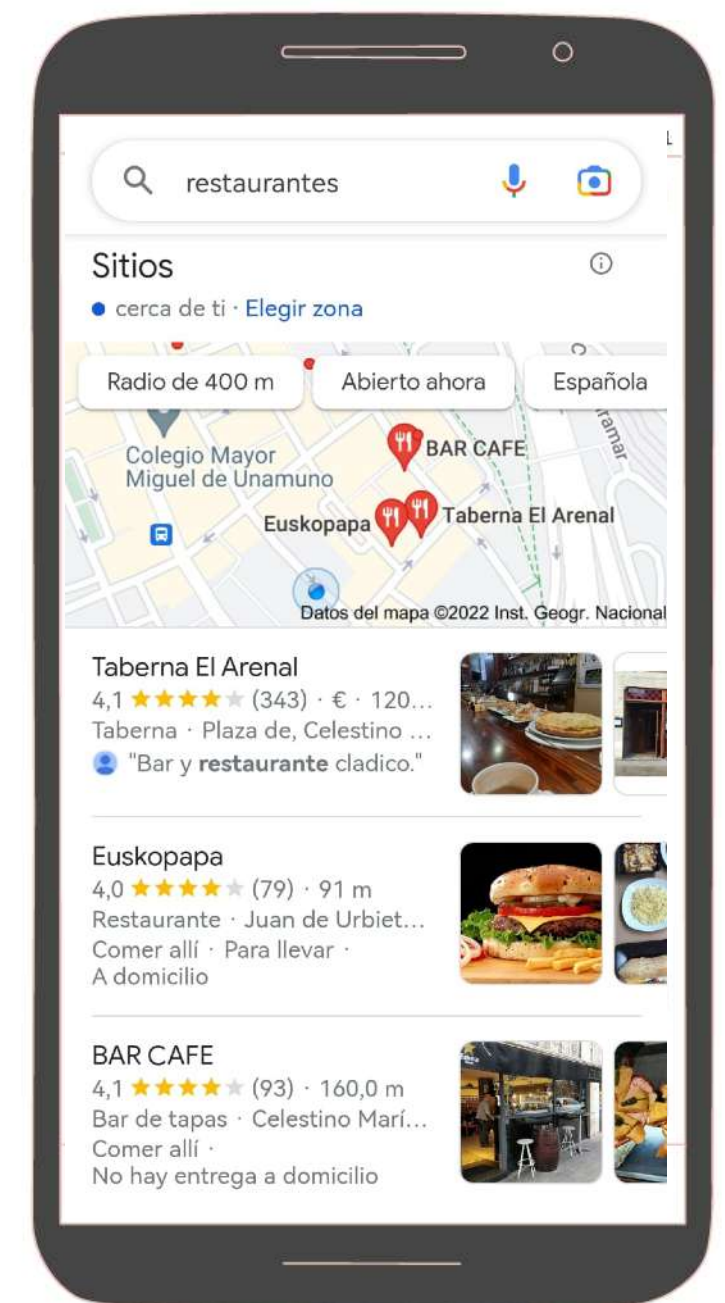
restaurantes

Sitios
cerca de ti · Elegir zona

Radio de 400 m
Abierto ahora
Española

Colegio Mayor Miguel de Unamuno
BAR CAFE
Euskopapa
Taberna El Arenal
Datos del mapa ©2022 Inst. Geogr. Nacional

Taberna El Arenal
4,1 ★★★★★ (343) · € · 120…
Taberna · Plaza de, Celestino …
"Bar y **restaurante** cladico."

Euskopapa
4,0 ★★★★★ (79) · 91 m
Restaurante · Juan de Urbiet…
Comer allí · Para llevar · A domicilio

BAR CAFE
4,1 ★★★★★ (93) · 160,0 m
Bar de tapas · Celestino Marí…
Comer allí · No hay entrega a domicilio